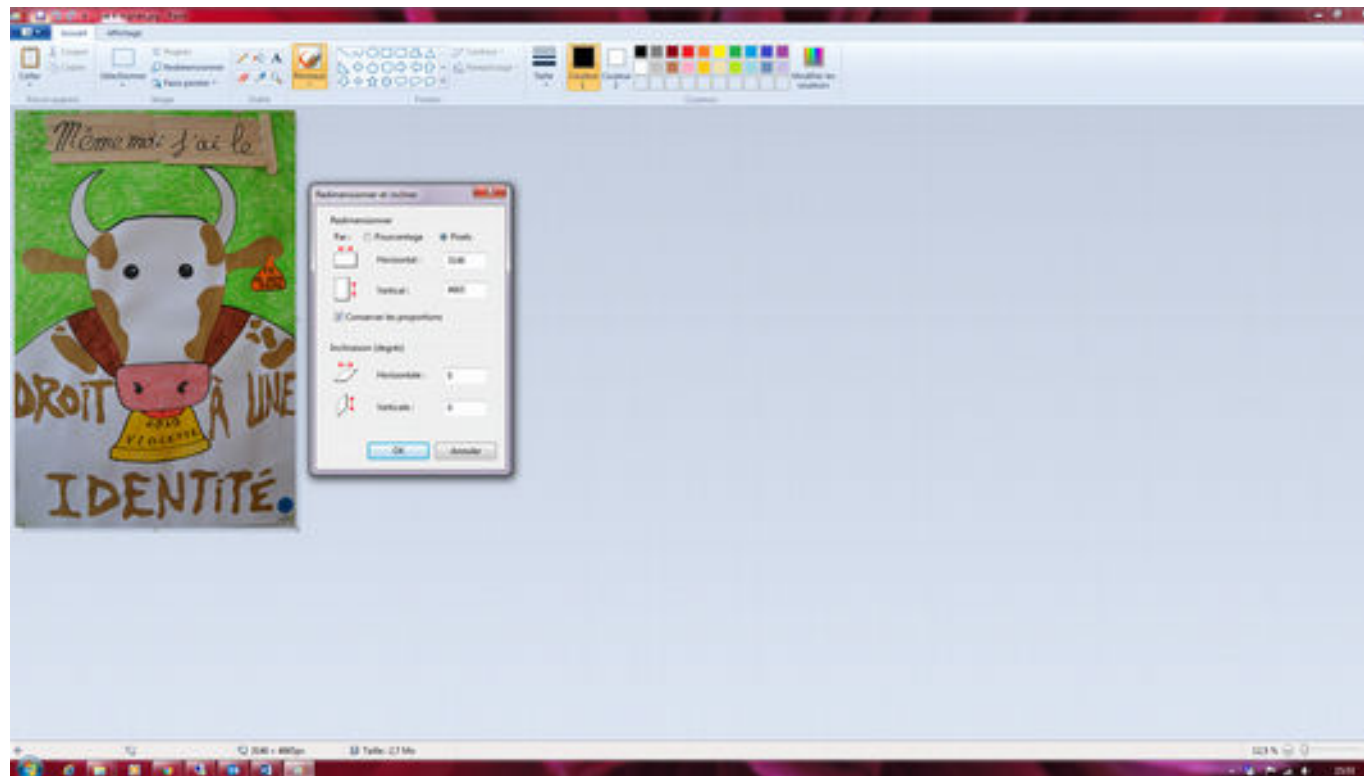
Accueil Affichage

Coller Couper Copier Sélectionner Rogner Redimensionner Faire pivoter Pinceaux Formes Contour Remplissage Taille Couleur 1 Couleur 2 Modifier les couleurs

Presse-papiers Image Outils Formes Couleurs

Même moi j'ai le

DROIT À UNE IDENTITÉ

2015

Redimensionner et incliner

Redimensionner

Par : Pourcentage Pixels

Horizontal : 3148

Vertical : 4665

Conserver les proportions

Inclinaison (degrés)

Horizontale : 0

Verticale : 0

OK Annuler

3240 × 4865px

Taille : 2,7 Mo

113 %